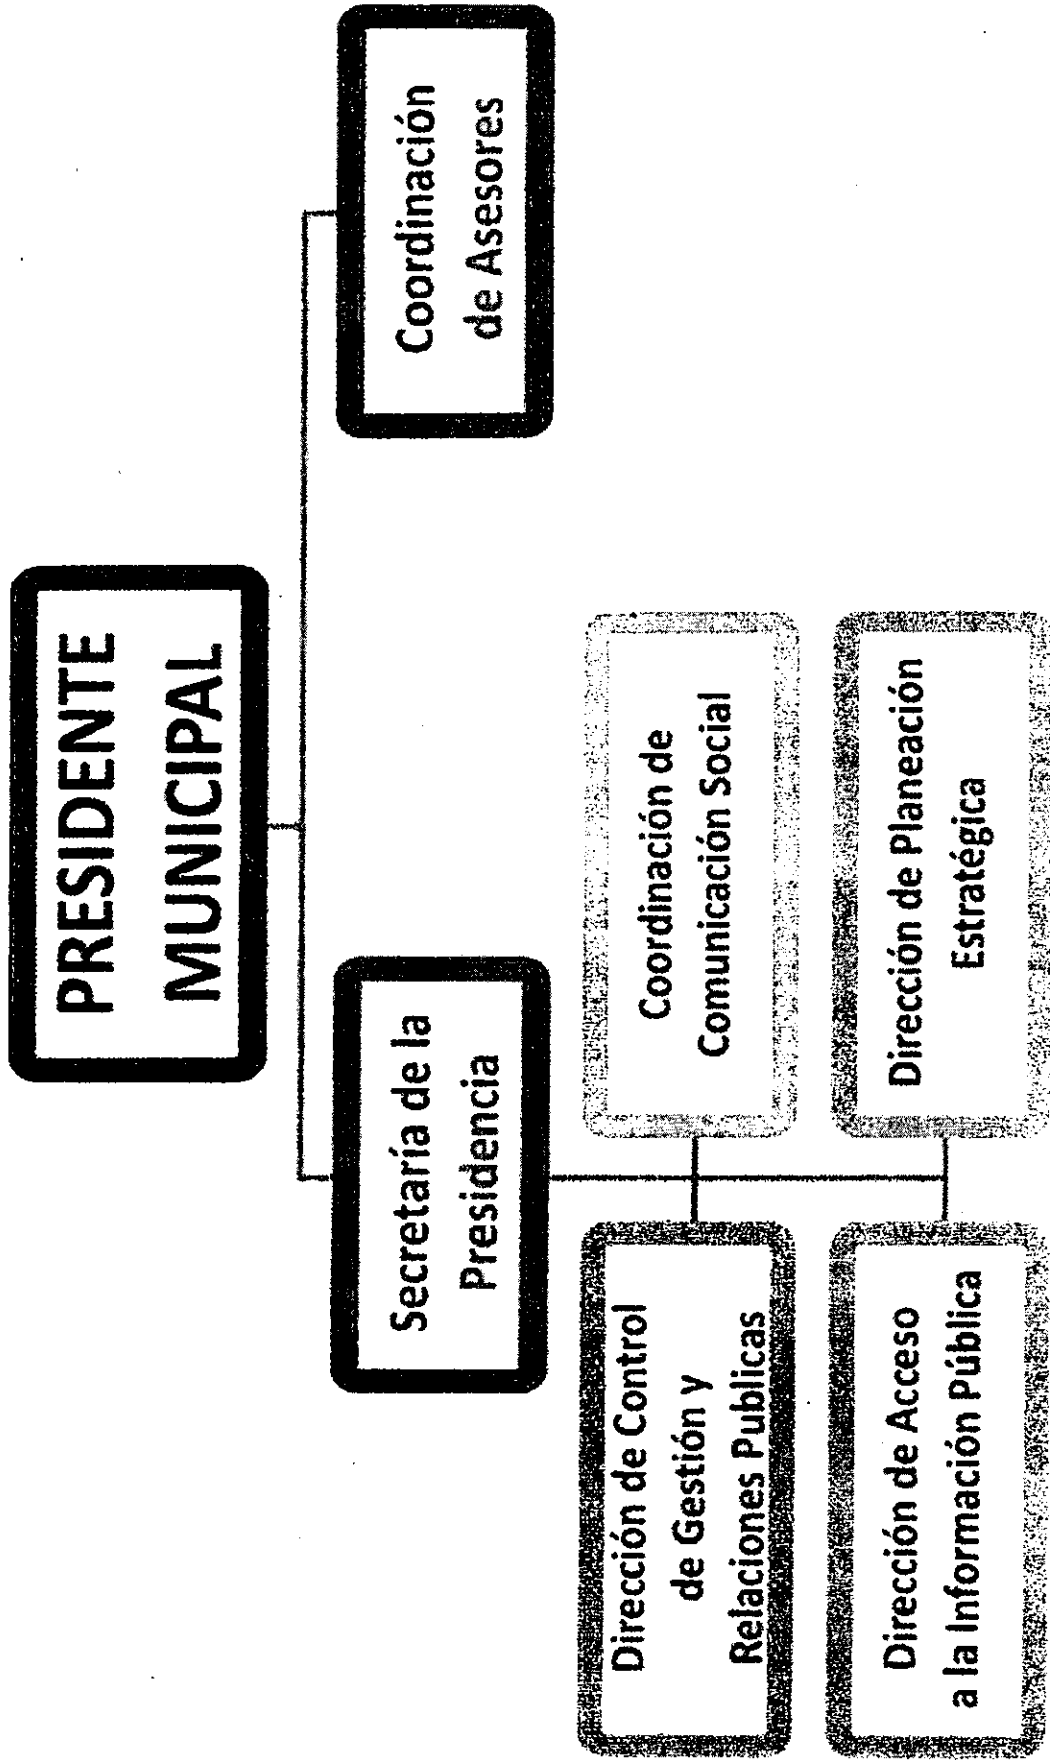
PRESIDENTE MUNICIPAL

Coordinación de Asesores

Secretaría de la Presidencia

Coordinación de Comunicación Social

Dirección de Planeación Estratégica

Dirección de Control de Gestión y Relaciones Publicas

Dirección de Acceso a la Información Pública